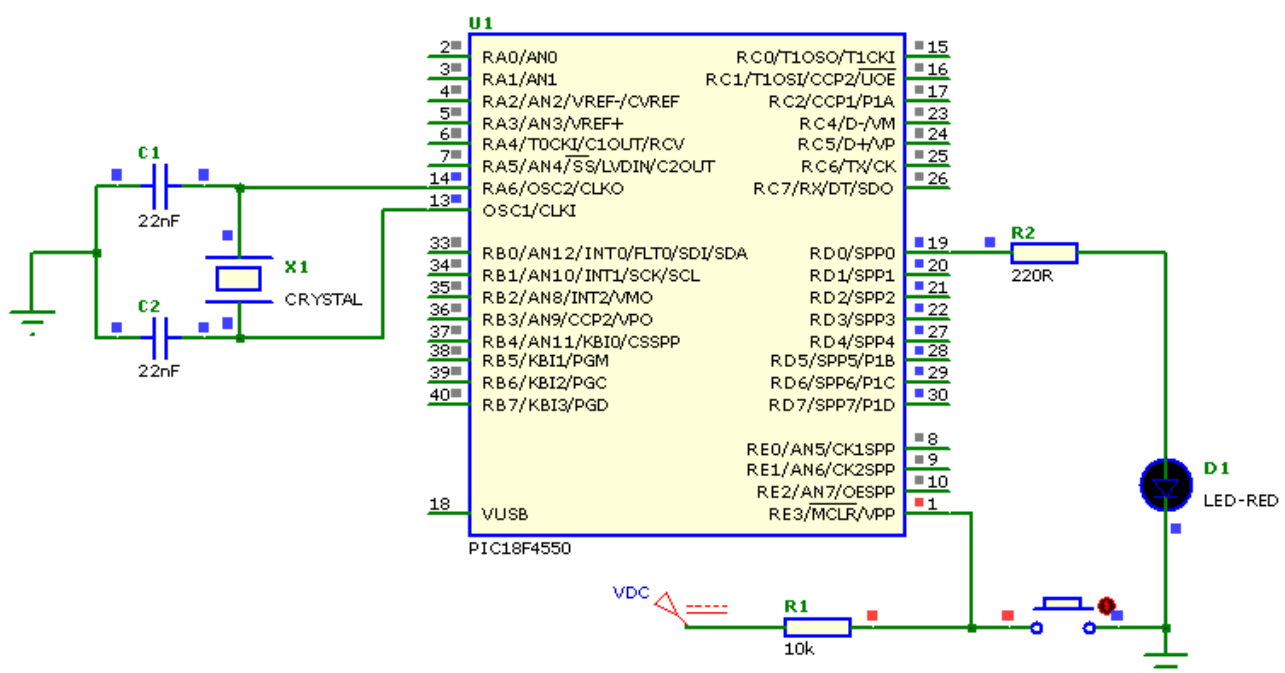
U1

2 RA0/AN0
3 RA1/AN1
4 RA2/AN2/VREF-/CVREF
5 RA3/AN3/VREF+
6 RA4/T0CKI/C1OUT/RCV
7 RA5/AN4/$\overline{SS}$/LVDIN/C2OUT
14 RA6/OSC2/CLKO
13 OSC1/CLKI

33 RB0/AN12/INT0/FLT0/SDI/SDA
34 RB1/AN10/INT1/SCK/SCL
35 RB2/AN8/INT2/VMO
36 RB3/AN9/CCP2/VPO
37 RB4/AN11/KBI0/CSSPP
38 RB5/KBI1/PGM
39 RB6/KBI2/PGC
40 RB7/KBI3/PGD

18 VUSB

RC0/T1OSO/T1CKI 15
RC1/T1OSI/CCP2/$\overline{UOE}$ 16
RC2/CCP1/P1A 17
RC4/D-/VM 23
RC5/D+/VP 24
RC6/TX/CK 25
RC7/RX/DT/SDO 26

RD0/SPP0 19
RD1/SPP1 20
RD2/SPP2 21
RD3/SPP3 22
RD4/SPP4 27
RD5/SPP5/P1B 28
RD6/SPP6/P1C 29
RD7/SPP7/P1D 30

RE0/AN5/CK1SPP 8
RE1/AN6/CK2SPP 9
RE2/AN7/OESPP 10
RE3/$\overline{MCLR}$/VPP 1

PIC18F4550

C1
22nF
X1
CRYSTAL
C2
22nF

R2
220R
D1
LED-RED

VDC
R1
10k